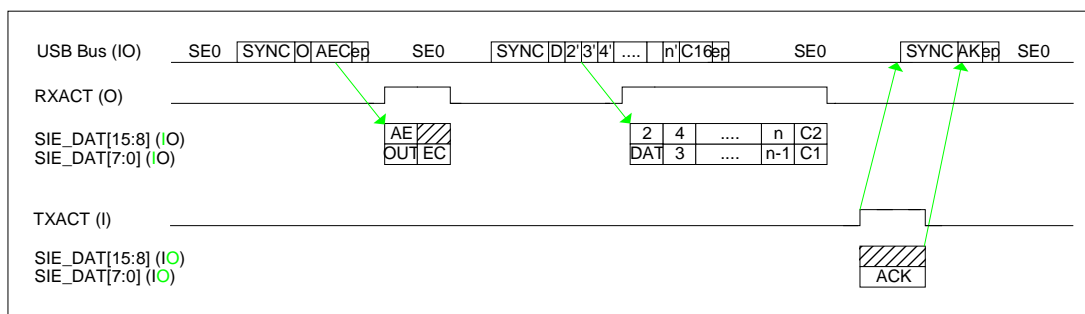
USB Bus (IO) SE0 SYNC O AEC ep SE0 SYNC D 2' 3' 4' .... n' C16 ep SE0 SYNC AK ep SE0

RXACT (O)

SIE_DAT[15:8] (IO)
SIE_DAT[7:0] (IO)

AE
OUT EC

2 4 .... n C2
DAT 3 .... n-1 C1

TXACT (I)

SIE_DAT[15:8] (IO)
SIE_DAT[7:0] (IO)

ACK